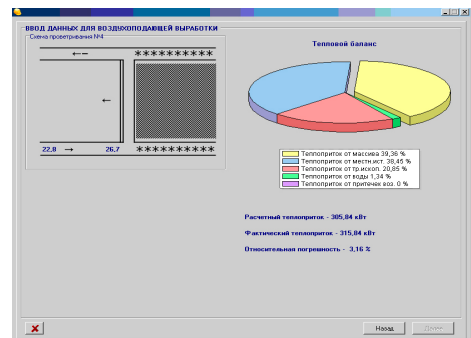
ВВОД ДАННЫХ ДЛЯ ВОЗДУХОПОДАЮЩЕЙ ВЫРАБОТКИ
Схема проветривания №4

←–
**********
←
22,8 →
26,7
**********

Тепловой баланс

Теплоприток от массива 39,36 %
Теплоприток от местн.ист. 38,45 %
Теплоприток от тр.искол. 20,85 %
Теплоприток от воды 1,34 %
Теплоприток от притечек воз. 0 %

Расчетный теплоприток - 305,84 кВт

Фактический теплоприток - 315,84 кВт

Относительная погрешность - 3,16 %

Назад
Далее